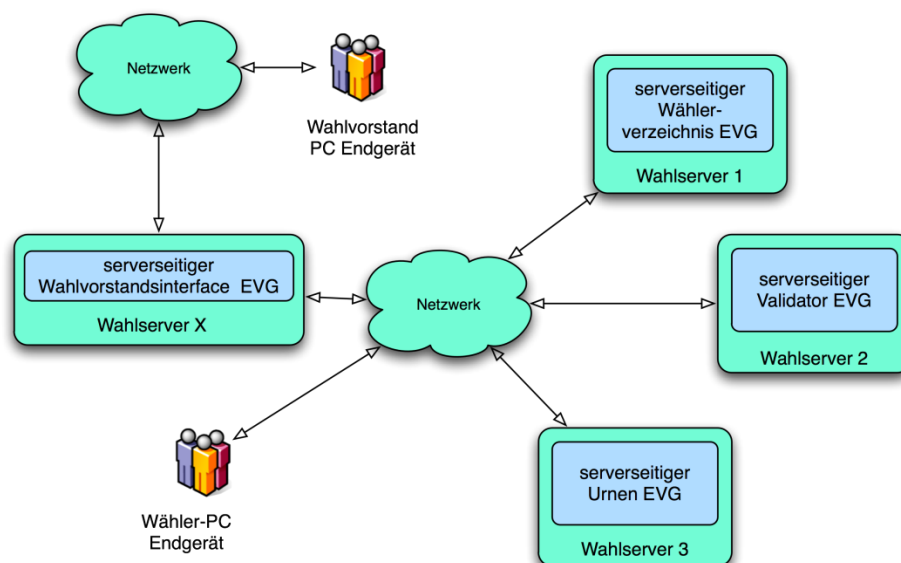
Netzwerk

Wahlvorstand
PC Endgerät

serverseitiger
Wähler-
verzeichnis EVG

Wahlserver 1

serverseitiger
Wahlvorstandsinterface EVG

Wahlserver X

Netzwerk

serverseitiger
Validator EVG

Wahlserver 2

Wähler-PC
Endgerät

serverseitiger
Urnen EVG

Wahlserver 3